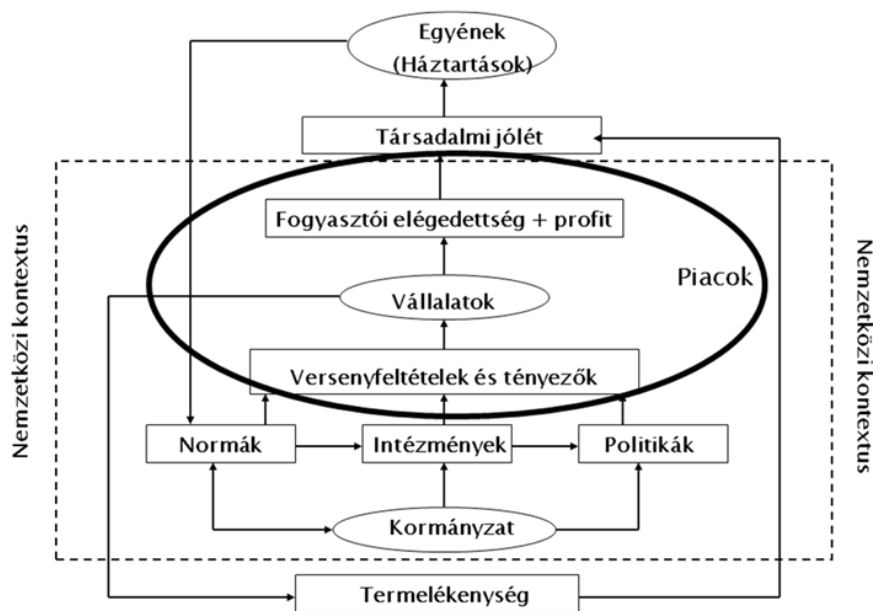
Egyének
(Háztartások)

Társadalmi jólét

Nemzetközi kontextus

Fogyasztói elégedettség + profit

Piacok

Vállalatok

Versenyfeltételek és tényezők

Normák

Intézmények

Politikák

Kormányzat

Nemzetközi kontextus

Termelékenység